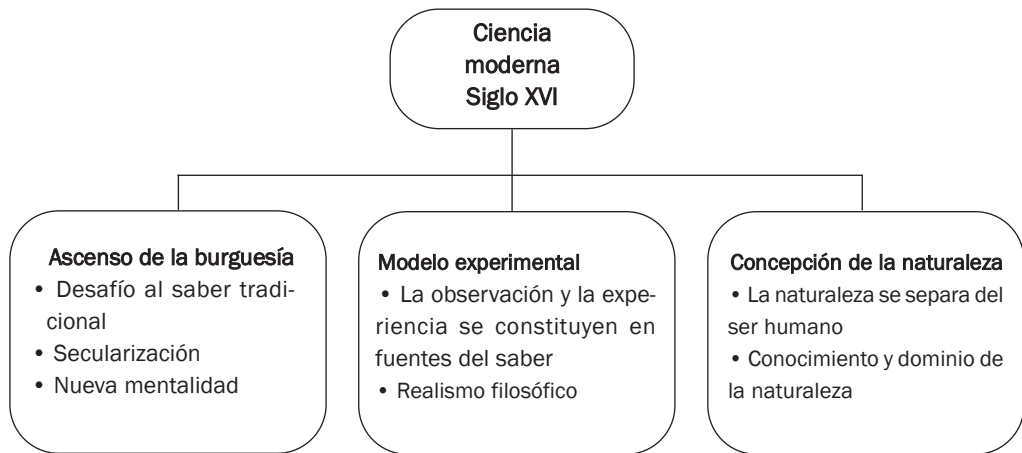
Ciencia moderna
Siglo XVI

Ascenso de la burguesía
• Desafío al saber tradicional
• Secularización
• Nueva mentalidad

Modelo experimental
• La observación y la experiencia se constituyen en fuentes del saber
• Realismo filosófico

Concepción de la naturaleza
• La naturaleza se separa del ser humano
• Conocimiento y dominio de la naturaleza